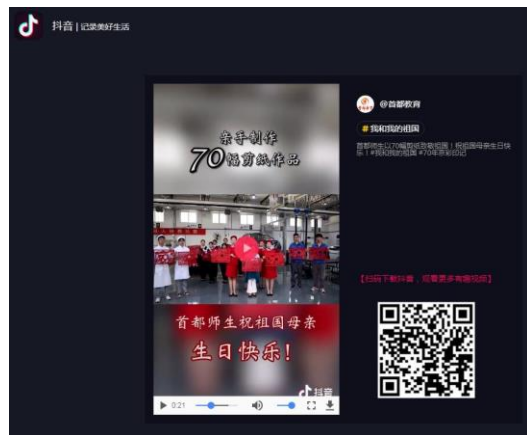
抖音 | 记录美好生活

亲手制作
70幅剪纸作品

首都师生祝祖国母亲
生日快乐!

抖音

0:21

@首都教育

# 我和我的祖国

首都师生以70幅剪纸致敬祖国！祝祖国母亲生日快乐！#我和我的祖国 #70年答卷印记

[扫码下载抖音，观看更多有趣视频]